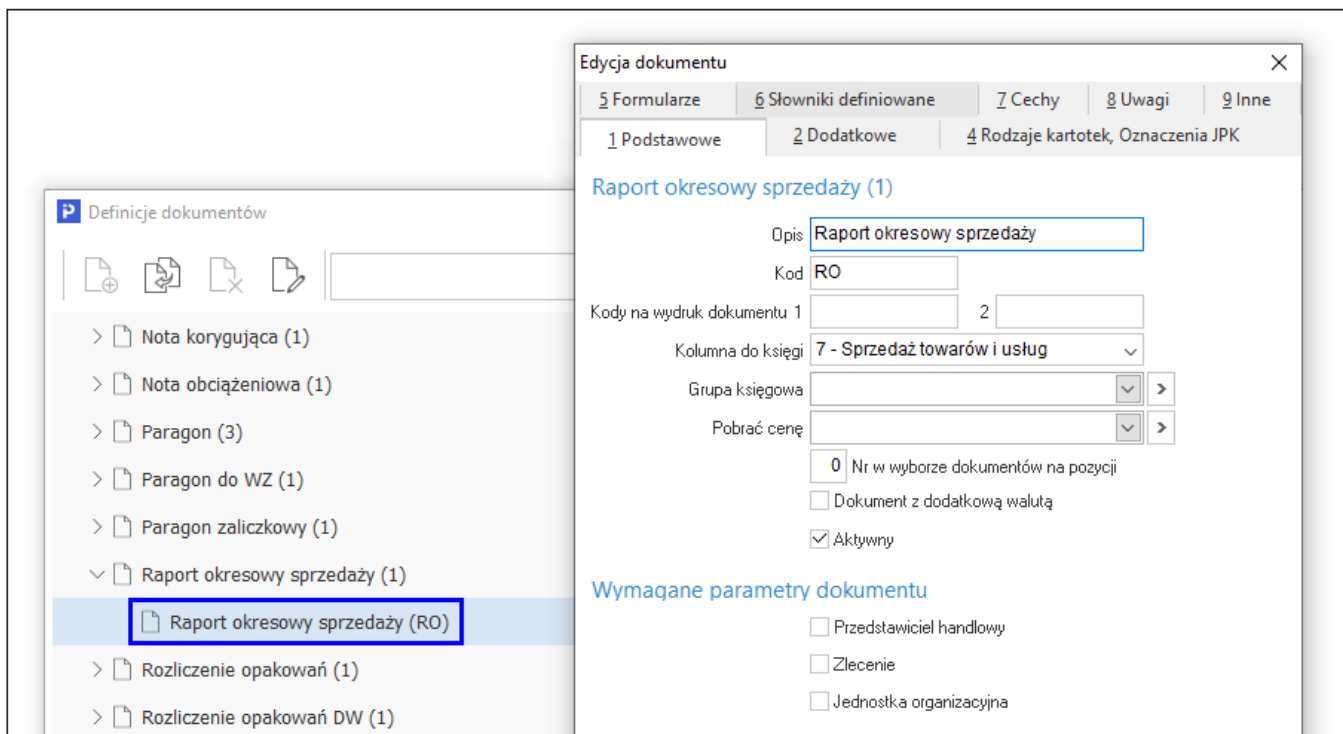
Definicje dokumentów

Nota korygująca (1)
Nota obciążeniowa (1)
Paragon (3)
Paragon do WZ (1)
Paragon zaliczkowy (1)
Raport okresowy sprzedaży (1)
Raport okresowy sprzedaży (RO)
Rozliczenie opakowań (1)
Rozliczenie opakowań DW (1)

Edycja dokumentu
5 Formularze | 6 Słowniki definiowane | 7 Cechy | 8 Uwagi | 9 Inne
1 Podstawowe | 2 Dodatkowe | 4 Rodzaje kartotek, Oznaczenia JPK

Raport okresowy sprzedaży (1)

Opis Raport okresowy sprzedaży
Kod RO
Kody na wydruk dokumentu 1 2
Kolumna do księgi 7 - Sprzedaż towarów i usług
Grupa księgowa
Pobrać cenę
0 Nr w wyborze dokumentów na pozycji
Dokument z dodatkową walutą
Aktywny

Wymagane parametry dokumentu
Przedstawiciel handlowy
Zlecenie
Jednostka organizacyjna